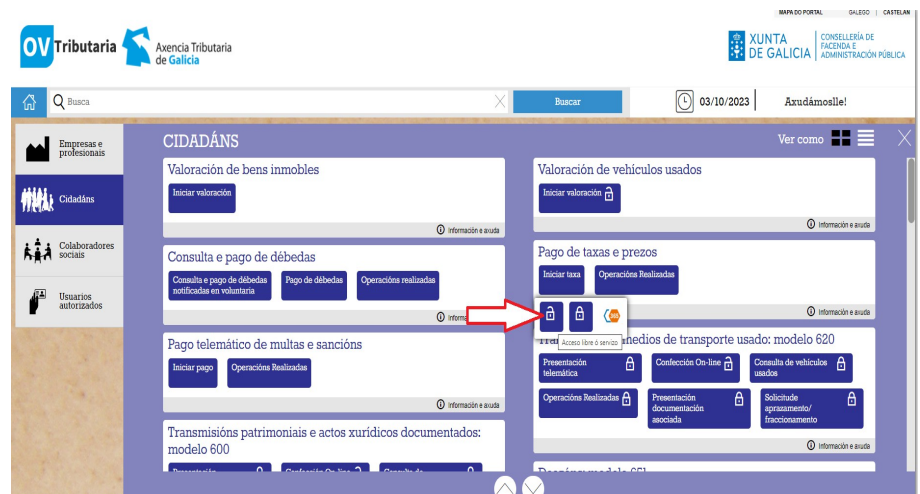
MAPA DO PORTAL GALEGO | CASTELÁN

OV Tributaria Axencia Tributaria de Galicia

XUNTA DE GALICIA CONSELLERÍA DE FACENDA E ADMINISTRACIÓN PÚBLICA

Busca

Buscar

03/10/2023

Axudámoslle!

Empresas e profesionais

Cidadáns

Colaboradores sociais

Usuarios autorizados

CIDADÁNS

Ver como

Valoración de bens inmobles

Iniciar valoración

Información e axuda

Valoración de vehículos usados

Iniciar valoración

Información e axuda

Consulta e pago de débedas

Consulta e pago de débedas notificadas en voluntaria

Pago de débedas

Operacións realizadas

Inform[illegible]

Pago de taxas e prezos

Iniciar taxa

Operacións Realizadas

Acceso libre ó servizo

Información e axuda

Tra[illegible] medios de transporte usado: modelo 620

Presentación telemática

Confección On-line

Consulta de vehículos usados

Operacións Realizadas

Presentación documentación asociada

Solicitude aprazamento/ fraccionamento

Información e axuda

Pago telemático de multas e sancións

Iniciar pago

Operacións Realizadas

Información e axuda

Transmisións patrimoniais e actos xurídicos documentados: modelo 600

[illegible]